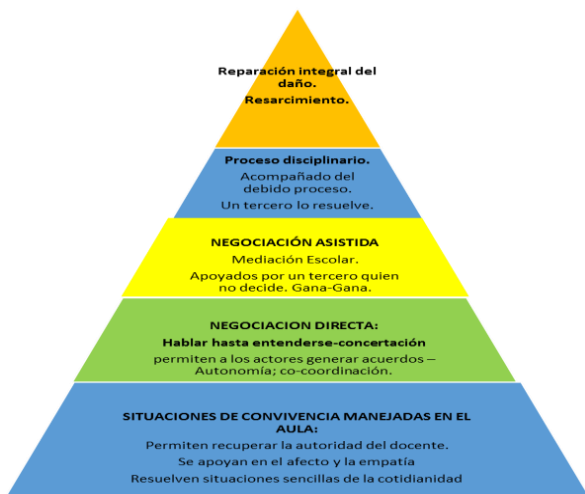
Reparación integral del daño.

Resarcimiento.

Proceso disciplinario.

Acompañado del debido proceso.

Un tercero lo resuelve.

NEGOCIACIÓN ASISTIDA

Mediación Escolar.

Apoyados por un tercero quien no decide. Gana-Gana.

NEGOCIACION DIRECTA:

Hablar hasta entenderse-concertación

permiten a los actores generar acuerdos – Autonomía; co-coordinación.

SITUACIONES DE CONVIVENCIA MANEJADAS EN EL AULA:

Permiten recuperar la autoridad del docente.

Se apoyan en el afecto y la empatía

Resuelven situaciones sencillas de la cotidianidad